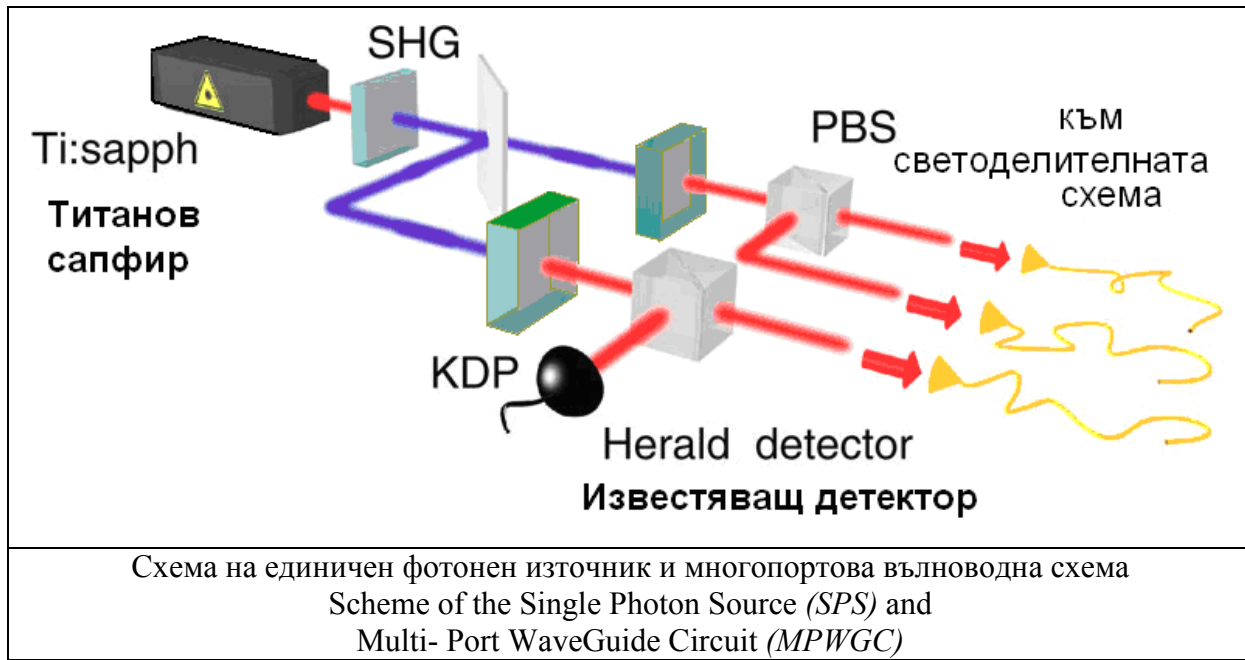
SHG

Ti:sapph

Титанов сапфир

PBS

към светоделителната схема

KDP

Herald detector

Известяващ детектор

Схема на единичен фотонен източник и многопортова вълноводна схема
Scheme of the Single Photon Source *(SPS)* and
Multi- Port WaveGuide Circuit *(MPWGC)*